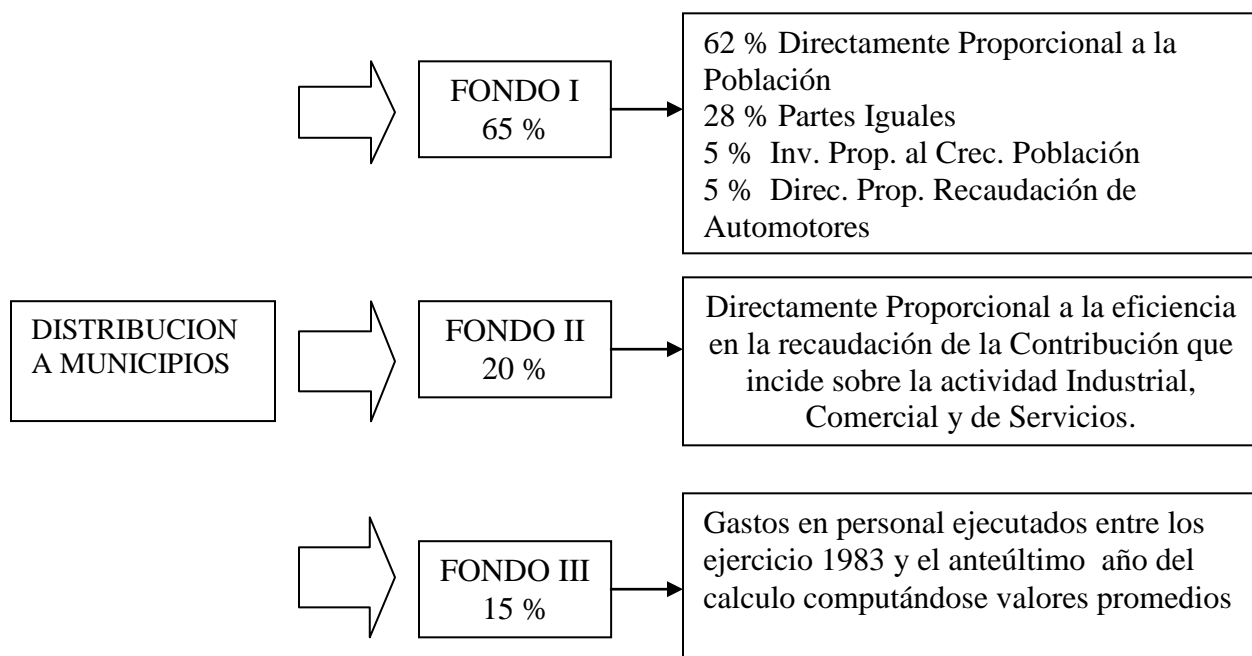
DISTRIBUCION A MUNICIPIOS

FONDO I
65 %

62 % Directamente Proporcional a la Población
28 % Partes Iguales
5 % Inv. Prop. al Crec. Población
5 % Direc. Prop. Recaudación de Automotores

FONDO II
20 %

Directamente Proporcional a la eficiencia en la recaudación de la Contribución que incide sobre la actividad Industrial, Comercial y de Servicios.

FONDO III
15 %

Gastos en personal ejecutados entre los ejercicio 1983 y el anteúltimo año del calculo computándose valores promedios